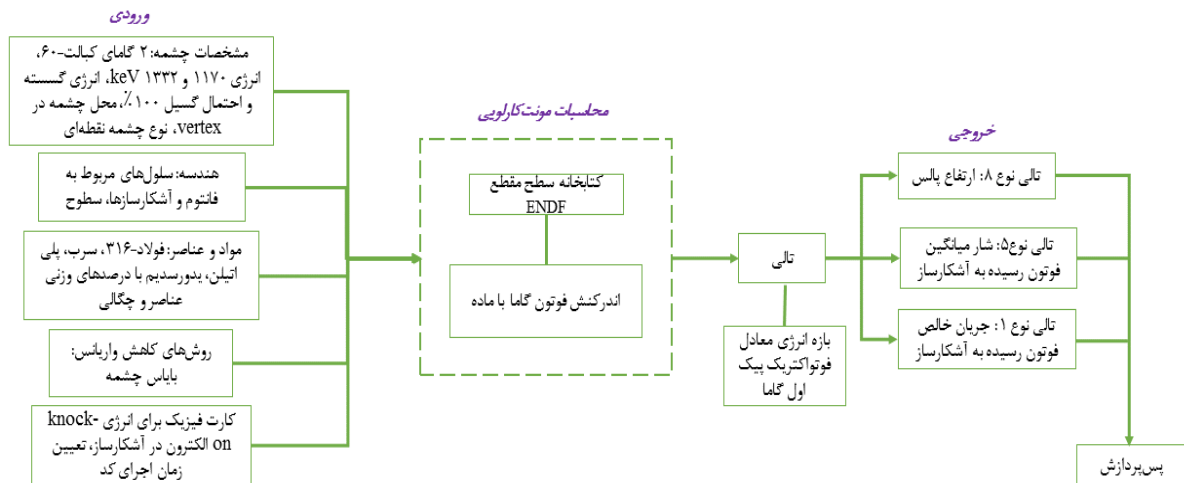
ورودی

مشخصات چشمه: ۲ گامای کبالت-۶۰، انرژی ۱۱۷۰ و ۱۳۳۲ keV، انرژی گسسته و احتمال گسیل ۱۰۰٪، محل چشمه در vertex، نوع چشمه نقطه‌ای

هندسه: سلول‌های مربوط به فانتوم و آشکارسازها، سطوح

مواد و عناصر: فولاد-۳۱۶، سرب، پلی اتیلن، یدورسدیم با درصدهای وزنی عناصر و چگالی

روش‌های کاهش واریانس: بایاس چشمه

کارت فیزیک برای انرژی knock-on الکترون در آشکارساز، تعیین زمان اجرای کد

محاسبات مونت‌کارلویی

کتابخانه سطح مقطع ENDF

اندرکنش فوتون گاما با ماده

تالی

بازه انرژی معادل فوتواکتریک پیک اول گاما

خروجی

تالی نوع ۸: ارتفاع پالس

تالی نوع۵: شار میانگین فوتون رسیده به آشکارساز

تالی نوع ۱: جریان خالص فوتون رسیده به آشکارساز

پس‌پردازش